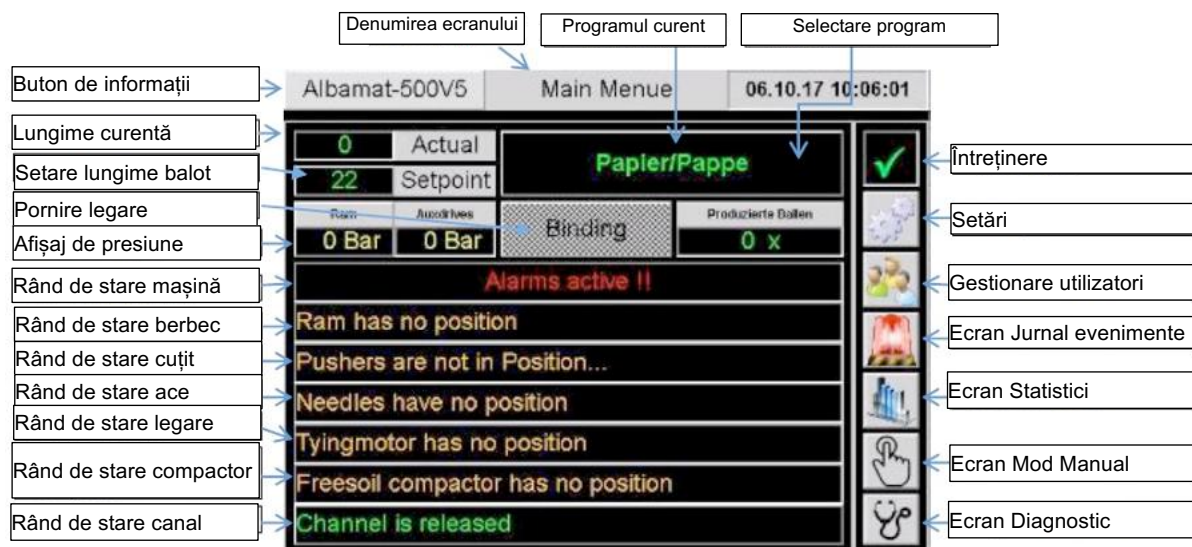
Denumirea ecranului

Programul curent

Selectare program

Buton de informații

Albamat-500V5

Main Menue

06.10.17 10:06:01

Lungime curentă

0

Actual

Papier/Pappe

Întreținere

Setare lungime balot

22

Setpoint

Pornire legare

Ram

Auxdrives

Binding

Produzierte Ballen

Setări

Afișaj de presiune

0 Bar

0 Bar

0 x

Rând de stare mașină

Alarms active !!

Gestionare utilizatori

Rând de stare berbec

Ram has no position

Ecran Jurnal evenimente

Rând de stare cuțit

Pushers are not in Position...

Rând de stare ace

Needles have no position

Ecran Statistici

Rând de stare legare

Tyingmotor has no position

Rând de stare compactor

Freesoil compactor has no position

Ecran Mod Manual

Rând de stare canal

Channel is released

Ecran Diagnostic